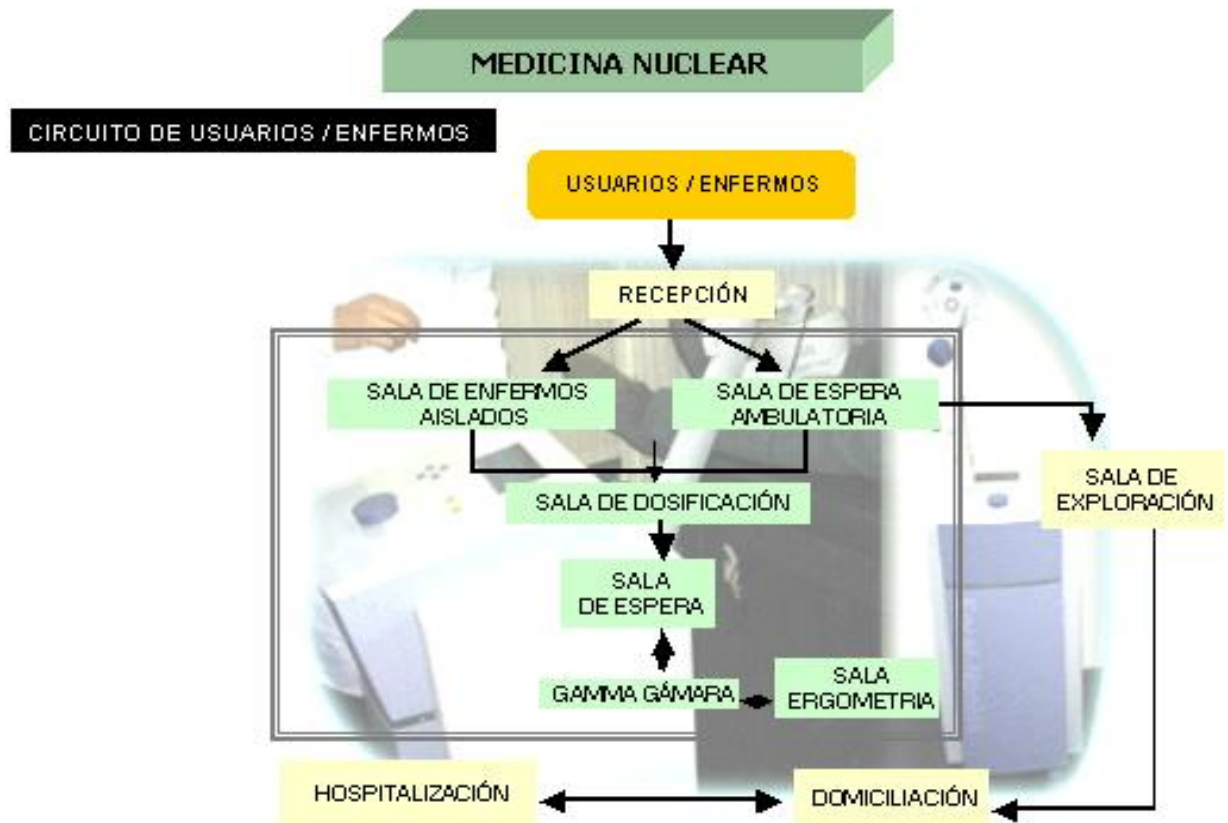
MEDICINA NUCLEAR

CIRCUITO DE USUARIOS / ENFERMOS

USUARIOS / ENFERMOS

RECEPCIÓN

SALA DE ENFERMOS AISLADOS

SALA DE ESPERA AMBULATORIA

SALA DE EXPLORACIÓN

SALA DE DOSIFICACIÓN

SALA DE ESPERA

GAMMA GÁMARA

SALA ERGOMETRIA

HOSPITALIZACIÓN

DOMICILIACIÓN